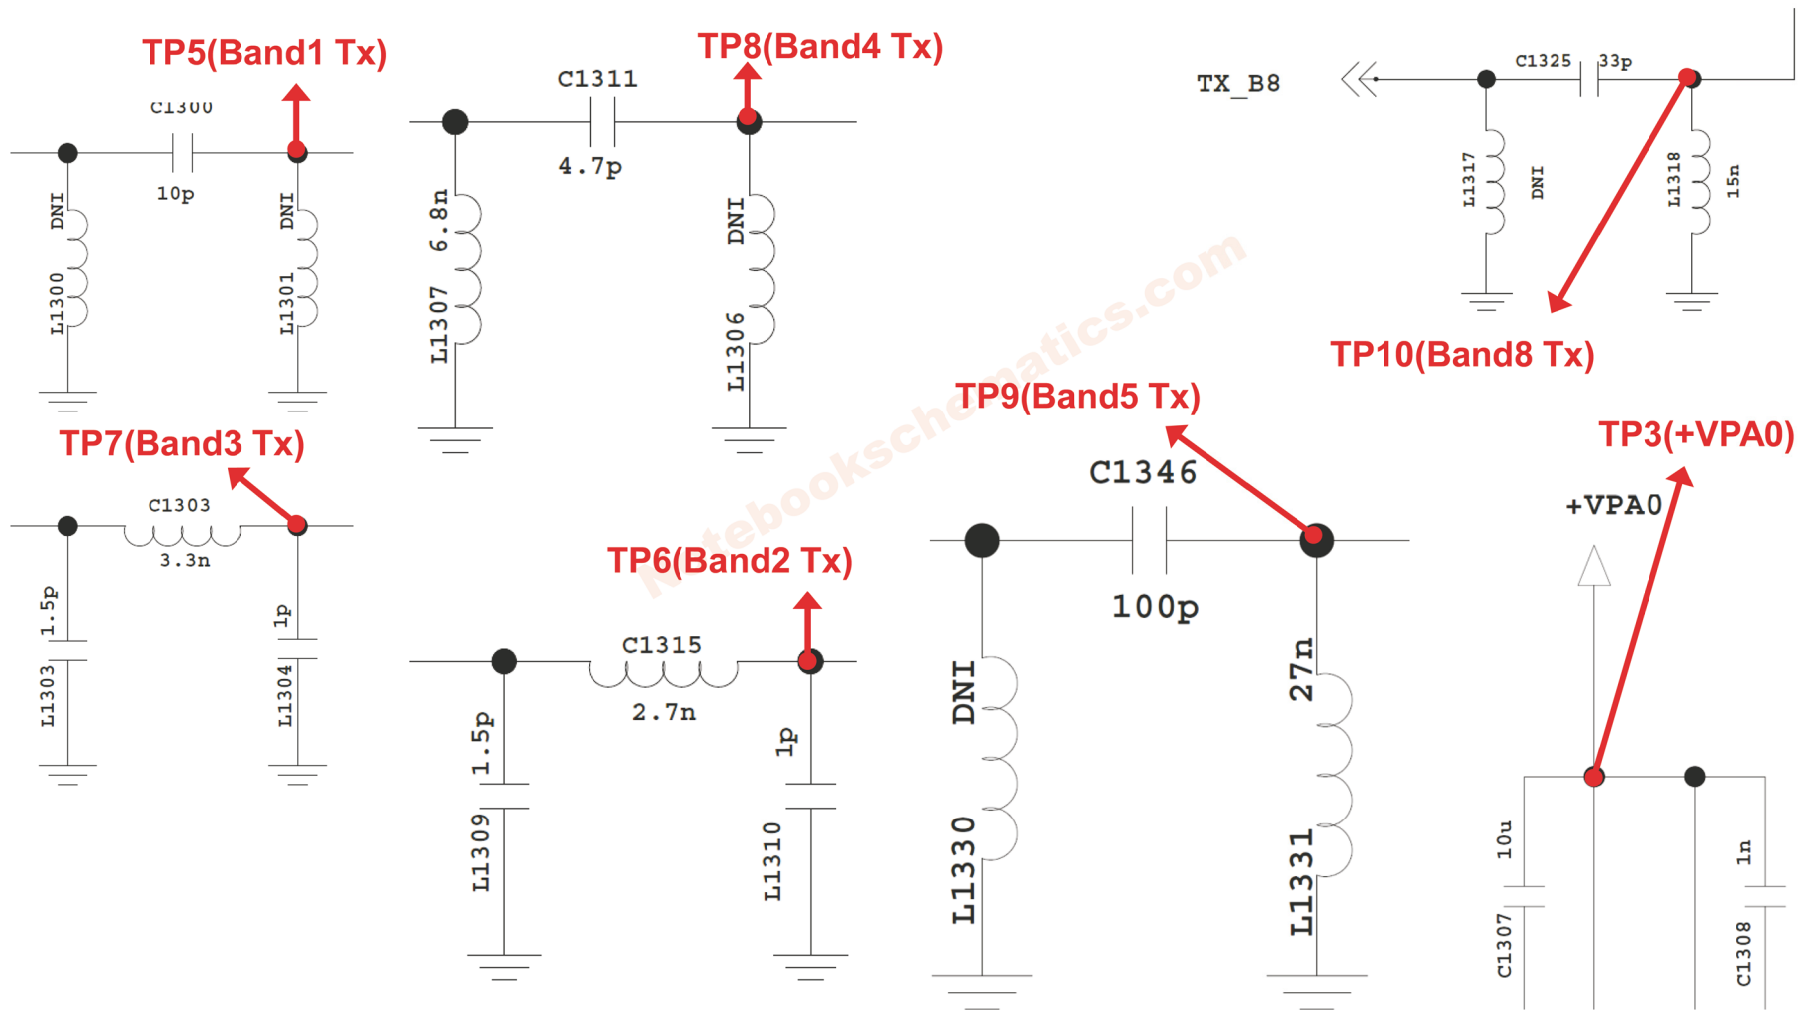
TP5(Band1 Tx)
C1300
10p
DNI
L1300
DNI
L1301

C1311
4.7p
TP8(Band4 Tx)
6.8n
L1307
DNI
L1306

TX_B8
C1325
33p
L1317
DNI
L1318
15n
TP10(Band8 Tx)

TP7(Band3 Tx)
C1303
3.3n
1.5p
L1303
1p
L1304

TP6(Band2 Tx)
C1315
2.7n
1.5p
L1309
1p
L1310

TP9(Band5 Tx)
C1346
100p
DNI
L1330
27n
L1331

TP3(+VPA0)
+VPA0
10u
C1307
1n
C1308

Notebookschematics.com